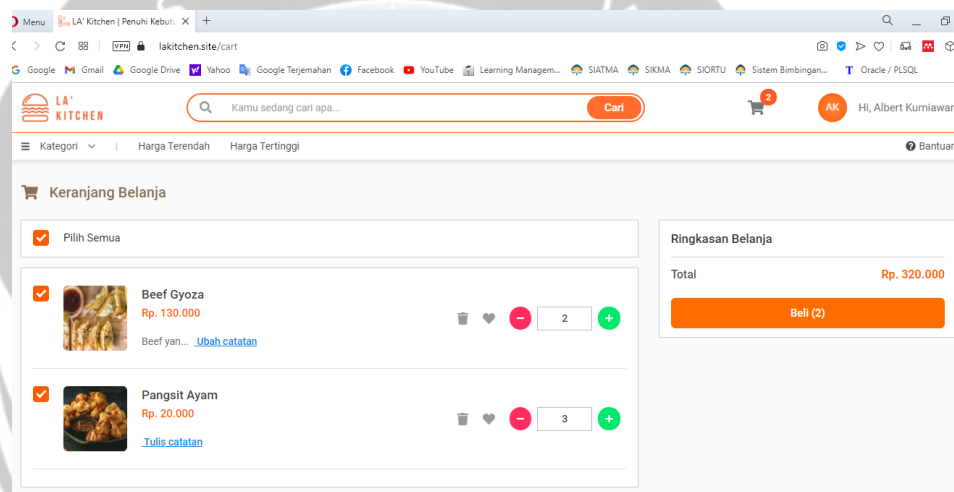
Menu LA' Kitchen | Penuhi Kebutu ×  +

VPN lakitchen.site/cart

Google Gmail Google Drive Yahoo Google Terjemahan Facebook YouTube Learning Managem... SIATMA SIKMA SIORTU Sistem Bimbingan... Oracle / PLSQL

LA' KITCHEN

Kamu sedang cari apa...

Cari

2

AK Hi, Albert Kurniawan

Kategori | Harga Terendah Harga Tertinggi

Bantuan

Keranjang Belanja

Pilih Semua

Beef Gyoza
Rp. 130.000
Beef yan... Ubah catatan

2

Pangsit Ayam
Rp. 20.000
Tulis catatan

3

Ringkasan Belanja

Total Rp. 320.000

Beli (2)